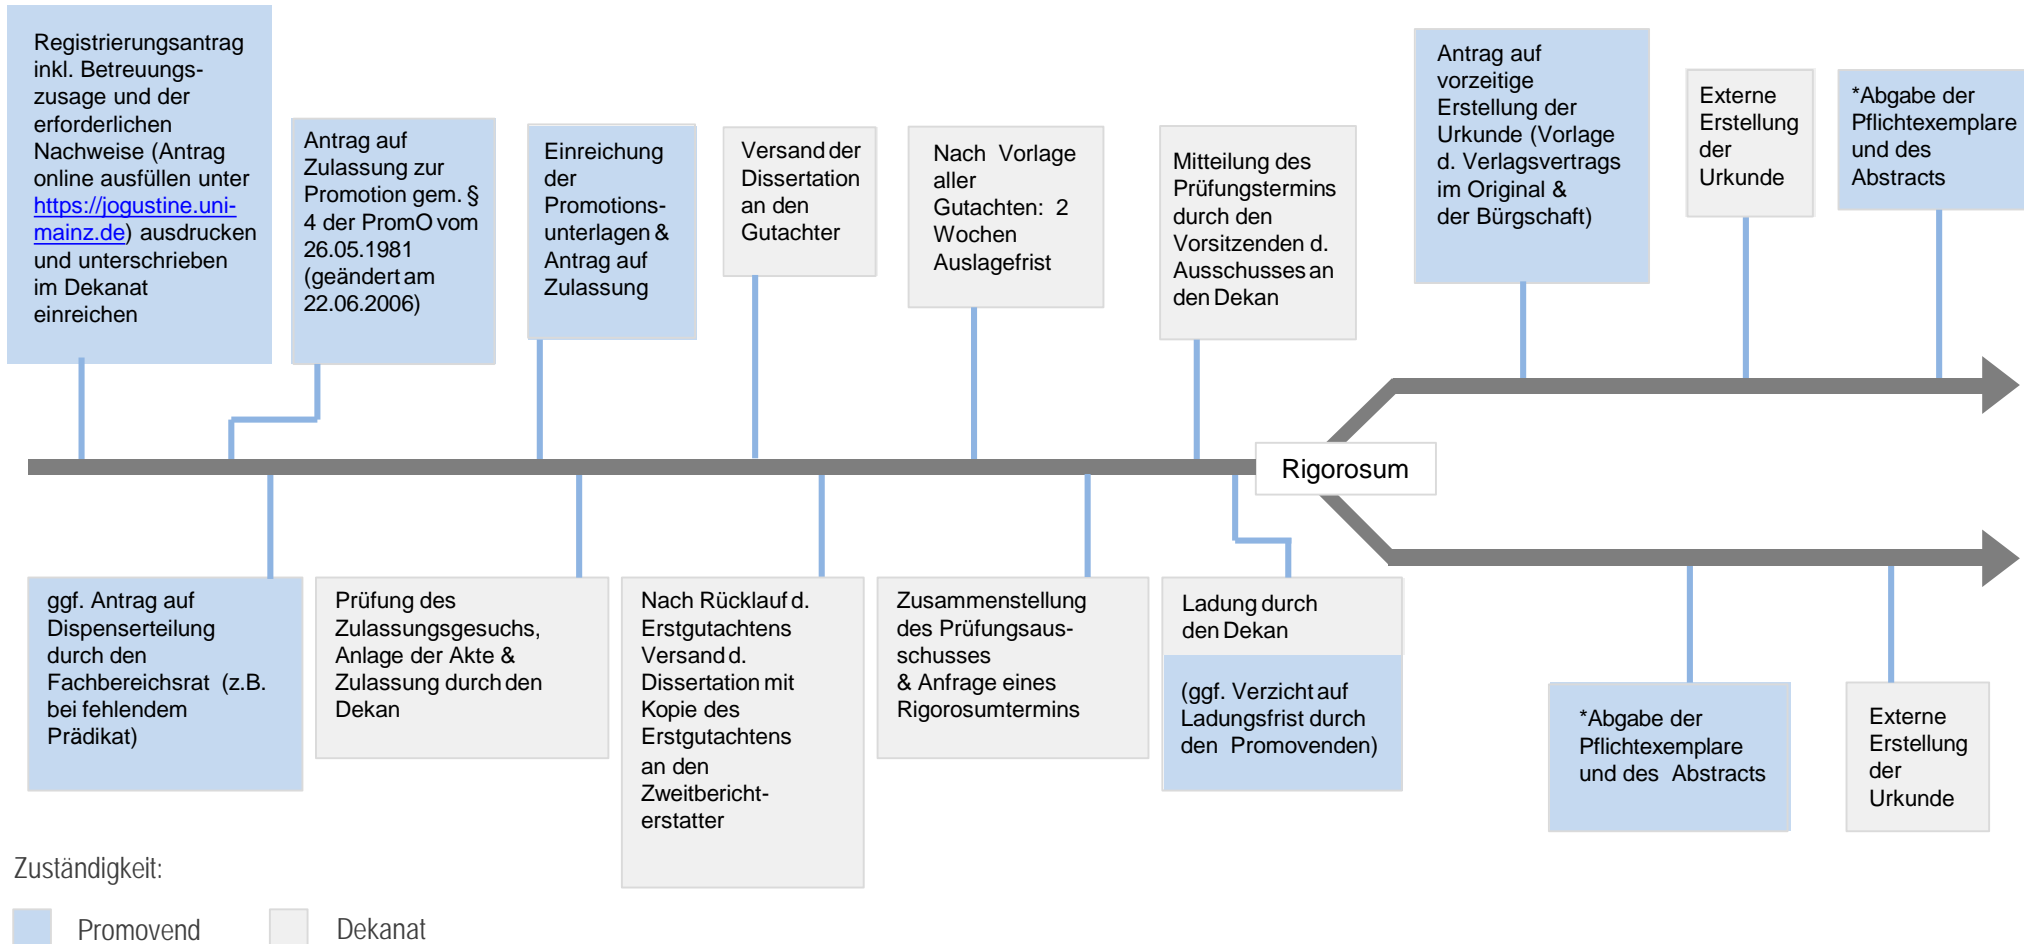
Registrierungsantrag inkl. Betreuungszusage und der erforderlichen Nachweise (Antrag online ausfüllen unter https://jogustine.uni-mainz.de) ausdrucken und unterschrieben im Dekanat einreichen

Antrag auf Zulassung zur Promotion gem. § 4 der PromO vom 26.05.1981 (geändert am 22.06.2006)

Einreichung der Promotionsunterlagen & Antrag auf Zulassung

Versand der Dissertation an den Gutachter

Nach Vorlage aller Gutachten: 2 Wochen Auslagefrist

Mitteilung des Prüfungstermins durch den Vorsitzenden d. Ausschusses an den Dekan

Antrag auf vorzeitige Erstellung der Urkunde (Vorlage d. Verlagsvertrags im Original & der Bürgschaft)

Externe Erstellung der Urkunde

*Abgabe der Pflichtexemplare und des Abstracts

Rigorosum

ggf. Antrag auf Dispenserteilung durch den Fachbereichsrat (z.B. bei fehlendem Prädikat)

Prüfung des Zulassungsgesuchs, Anlage der Akte & Zulassung durch den Dekan

Nach Rücklauf d. Erstgutachtens Versand d. Dissertation mit Kopie des Erstgutachtens an den Zweitberichterstatter

Zusammenstellung des Prüfungsausschusses & Anfrage eines Rigorosumtermins

Ladung durch den Dekan

(ggf. Verzicht auf Ladungsfrist durch den Promovenden)

*Abgabe der Pflichtexemplare und des Abstracts

Externe Erstellung der Urkunde

Zuständigkeit:

Promovend

Dekanat